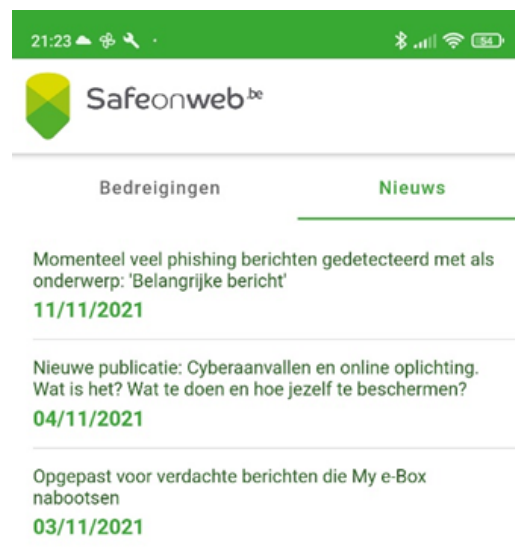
21:23

54

Safeonweb.be

Bedreigingen

Nieuws

Momenteel veel phishing berichten gedetecteerd met als onderwerp: 'Belangrijke bericht'

11/11/2021

Nieuwe publicatie: Cyberaanvallen en online oplichting. Wat is het? Wat te doen en hoe jezelf te beschermen?

04/11/2021

Opgepast voor verdachte berichten die My e-Box nabootsen

03/11/2021